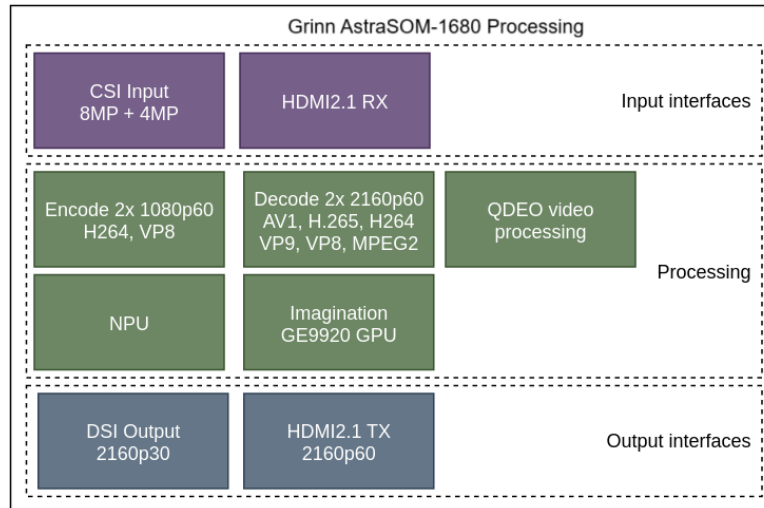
Grinn AstraSOM-1680 Processing

CSI Input
8MP + 4MP

HDMI2.1 RX

Input interfaces

Encode 2x 1080p60
H264, VP8

Decode 2x 2160p60
AV1, H.265, H264
VP9, VP8, MPEG2

QDEO video
processing

NPU

Imagination
GE9920 GPU

Processing

DSI Output
2160p30

HDMI2.1 TX
2160p60

Output interfaces